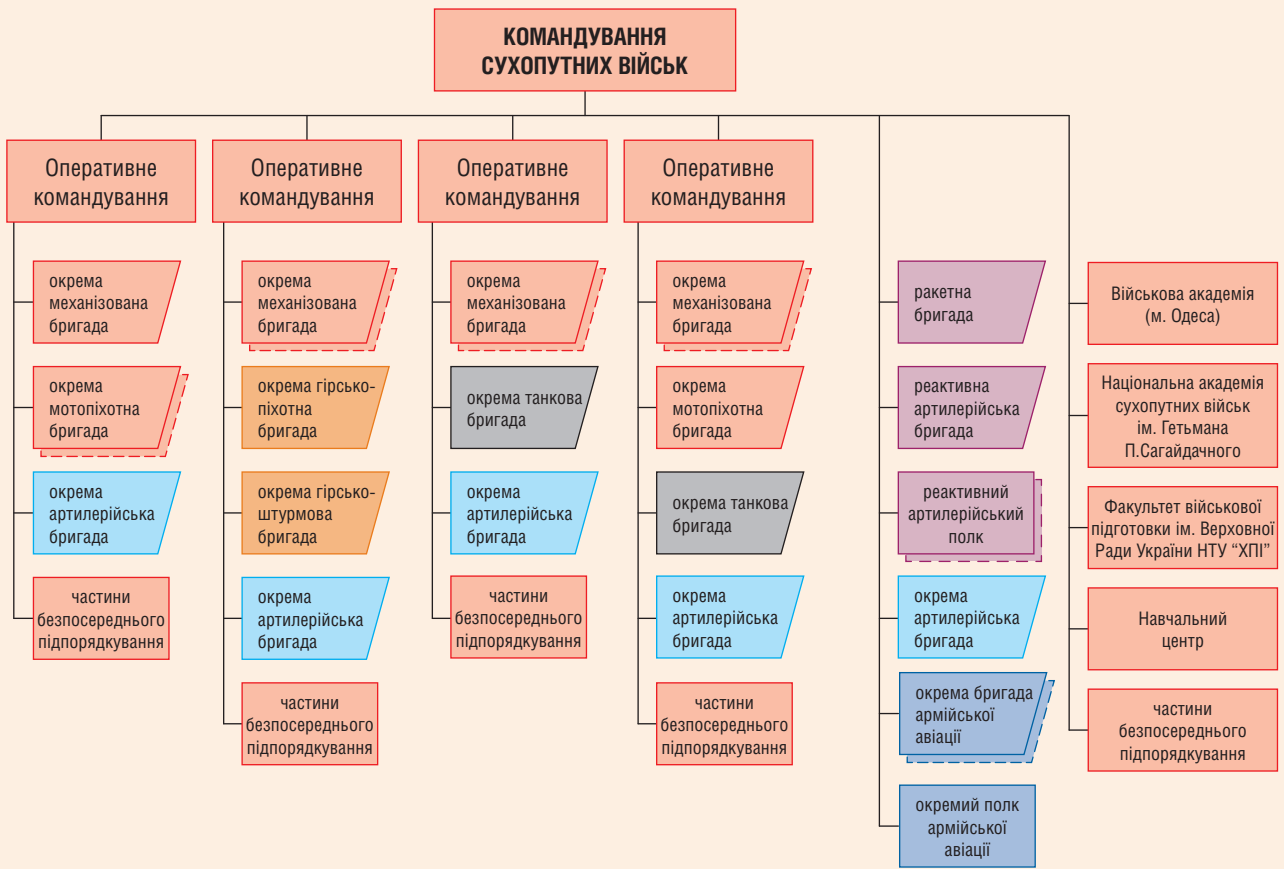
КОМАНДУВАННЯ СУХОПУТНИХ ВІЙСЬК

Оперативне командування

окрема механізована бригада

окрема мотопіхотна бригада

окрема артилерійська бригада

частини безпосереднього підпорядкування

Оперативне командування

окрема механізована бригада

окрема гірсько-піхотна бригада

окрема гірсько-штурмова бригада

окрема артилерійська бригада

частини безпосереднього підпорядкування

Оперативне командування

окрема механізована бригада

окрема танкова бригада

окрема артилерійська бригада

частини безпосереднього підпорядкування

Оперативне командування

окрема механізована бригада

окрема мотопіхотна бригада

окрема танкова бригада

окрема артилерійська бригада

частини безпосереднього підпорядкування

ракетна бригада

реактивна артилерійська бригада

реактивний артилерійський полк

окрема артилерійська бригада

окрема бригада армійської авіації

окремий полк армійської авіації

Військова академія (м. Одеса)

Національна академія сухопутних військ ім. Гетьмана П.Сагайдачного

Факультет військової підготовки ім. Верховної Ради України НТУ “ХПІ”

Навчальний центр

частини безпосереднього підпорядкування